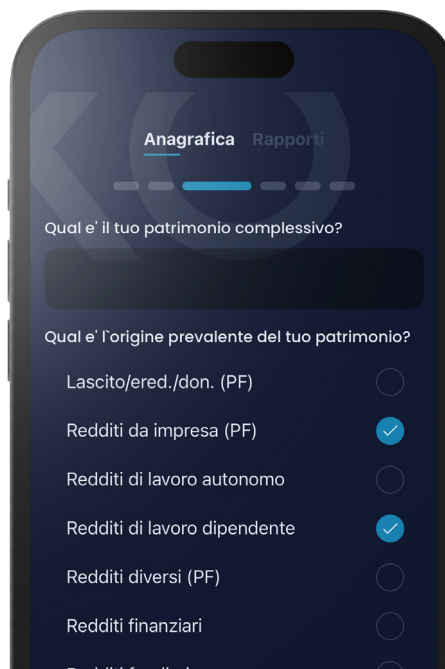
Anagrafica Rapporti

Qual e' il tuo patrimonio complessivo?

Qual e' l'origine prevalente del tuo patrimonio?

Lascito/ered./don. (PF)

Redditi da impresa (PF)

Redditi di lavoro autonomo

Redditi di lavoro dipendente

Redditi diversi (PF)

Redditi finanziari

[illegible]